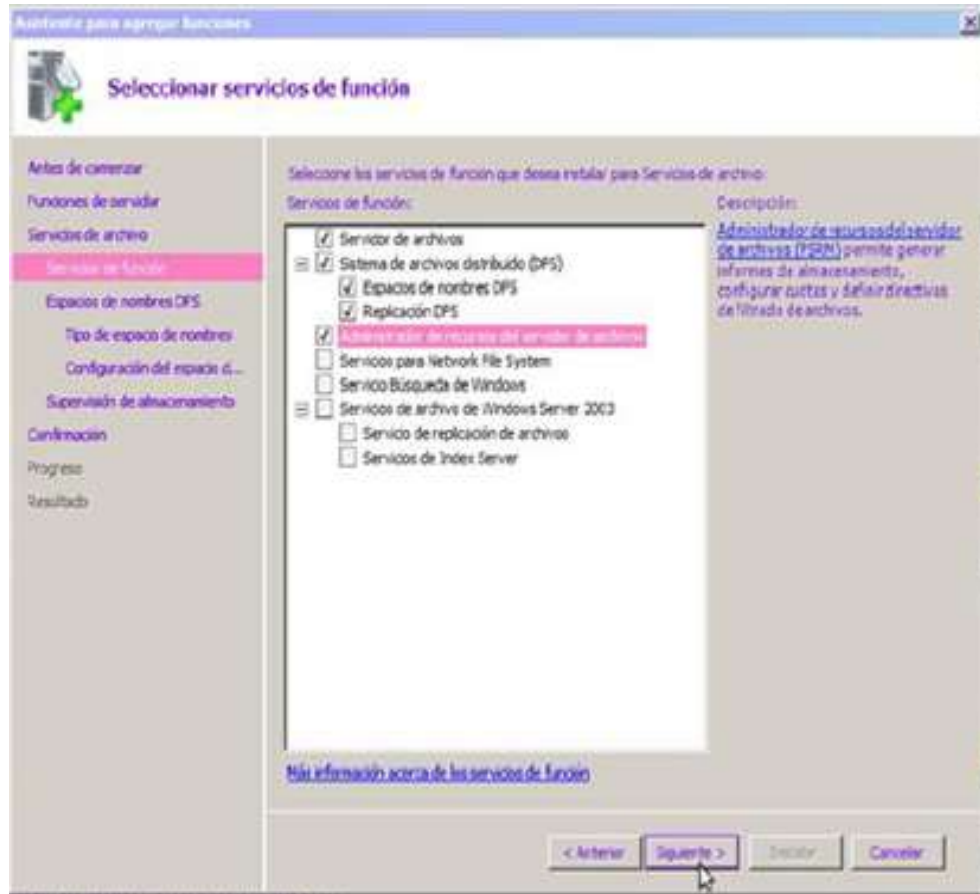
Asistente para agregar funciones

Seleccionar servicios de función

Antes de comenzar
Funciones de servidor
Servicios de archivo
Servicios de función
Espacios de nombres DFS
Tipo de espacio de nombres
Configuración del espacio d...
Supervisión de almacenamiento
Confirmación
Progreso
Resultado

Seleccione los servicios de función que desea instalar para Servicios de archivo:

Servicios de función:

Servidor de archivos
Sistema de archivos distribuido (DFS)
Espacios de nombres DFS
Replicación DFS
Administrador de recursos del servidor de archivos
Servicios para Network File System
Servicio Búsqueda de Windows
Servicios de archivo de Windows Server 2003
Servicio de replicación de archivos
Servicios de Index Server

Descripción:
Administrador de recursos del servidor de archivos (FSRM) permite generar informes de almacenamiento, configurar cuotas y definir directivas de filtrado de archivos.

Más información acerca de los servicios de función

< Anterior
Siguiente >
Instalar
Cancelar